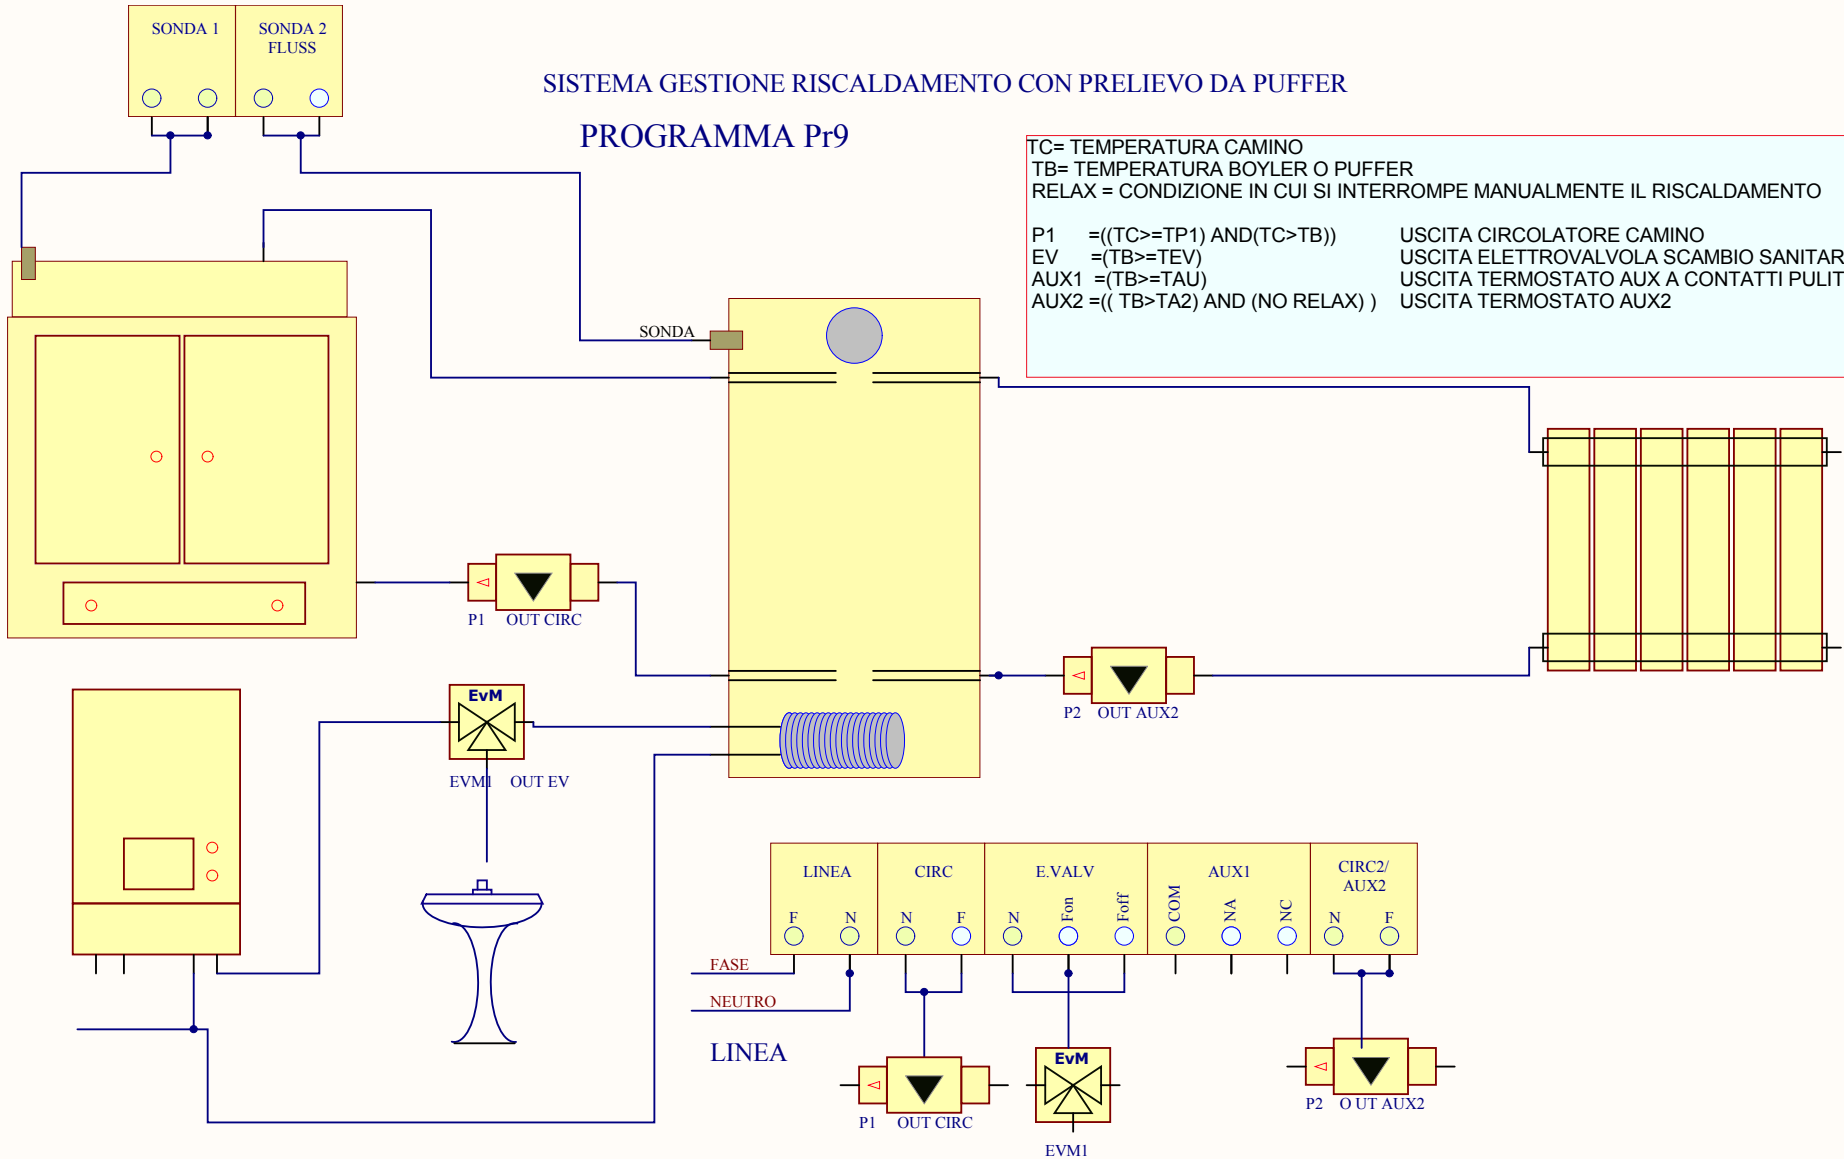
SONDA 1

SONDA 2
FLUSS

SISTEMA GESTIONE RISCALDAMENTO CON PRELIEVO DA PUFFER

PROGRAMMA Pr9

TC= TEMPERATURA CAMINO
TB= TEMPERATURA BOYLER O PUFFER
RELAX = CONDIZIONE IN CUI SI INTERROMPE MANUALMENTE IL RISCALDAMENTO

P1 =((TC>=TP1) AND(TC>TB)) USCITA CIRCOLATORE CAMINO
EV =(TB>=TEV) USCITA ELETTROVALVOLA SCAMBIO SANITAR
AUX1 =(TB>=TAU) USCITA TERMOSTATO AUX A CONTATTI PULIT
AUX2 =(( TB>TA2) AND (NO RELAX) ) USCITA TERMOSTATO AUX2

SONDA

P1 OUT CIRC

P2 OUT AUX2

EvM

EVM1 OUT EV

LINEA
F N

CIRC
N F

E.VALV
N Fon Foff

AUX1
COM NA NC

CIRC2/
AUX2
N F

FASE

NEUTRO

LINEA

P1 OUT CIRC

EvM

EVM1

P2 O UT AUX2